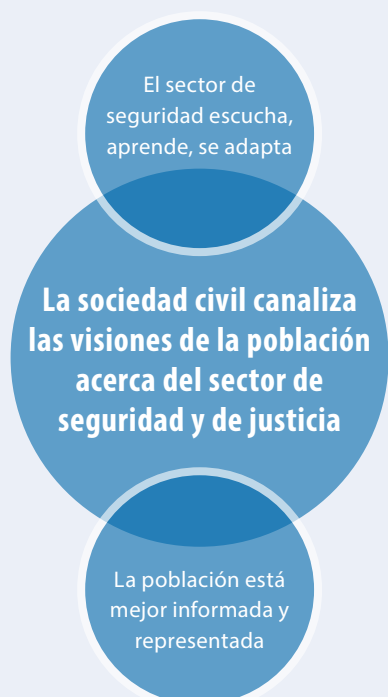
El sector de seguridad escucha, aprende, se adapta

La sociedad civil canaliza las visiones de la población acerca del sector de seguridad y de justicia

La población está mejor informada y representada